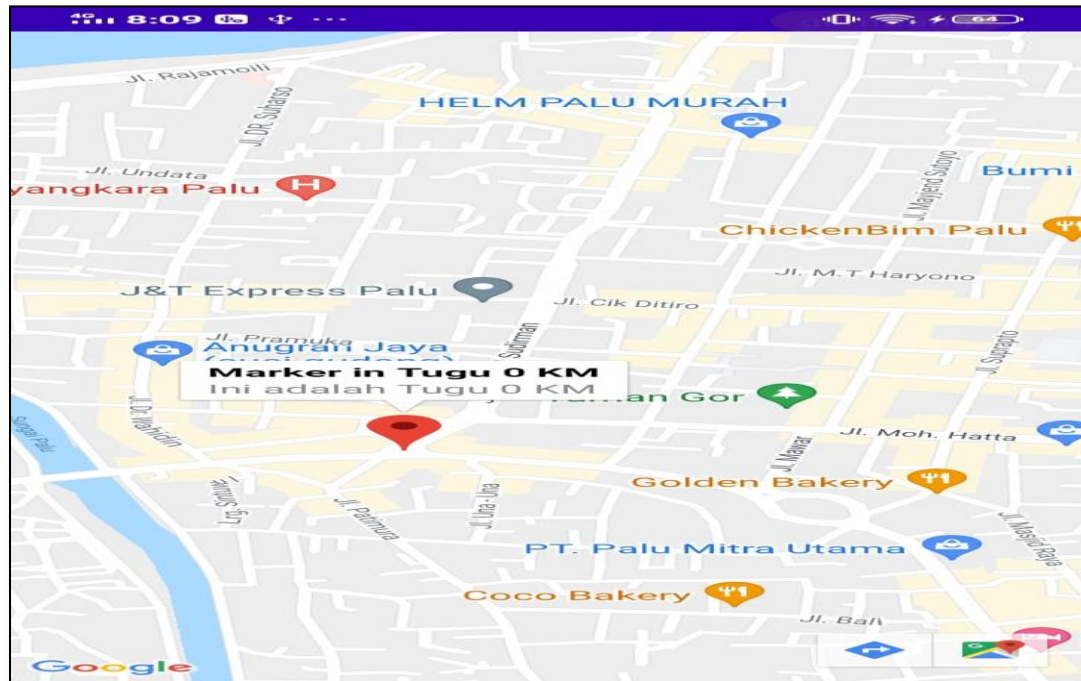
4G 8:09 64

Jl. Rajamoili
Jl. DR. Suharso
HELM PALU MURAH
Jl. Undata
yangkara Palu
Jl. Majjend Sutoyo
Bumi
ChickenBim Palu
Jl. M.T Haryono
J&T Express Palu
Jl. Cik Ditiro
Jl. Pramuka
Anugrah Jaya
Sudirman
Jl. Supratpto
Marker in Tugu 0 KM
Ini adalah Tugu 0 KM
Taman Gor
Jl. Dr. Wahidin
Sungai Palu
Jl. Moh. Hatta
Jl. Mawar
Golden Bakery
Lrg. Sintuwu
Jl. Patimura
Jl. Ura - Ura
Jl. Masjid Raya
PT. Palu Mitra Utama
Coco Bakery
Jl. Bali
Google